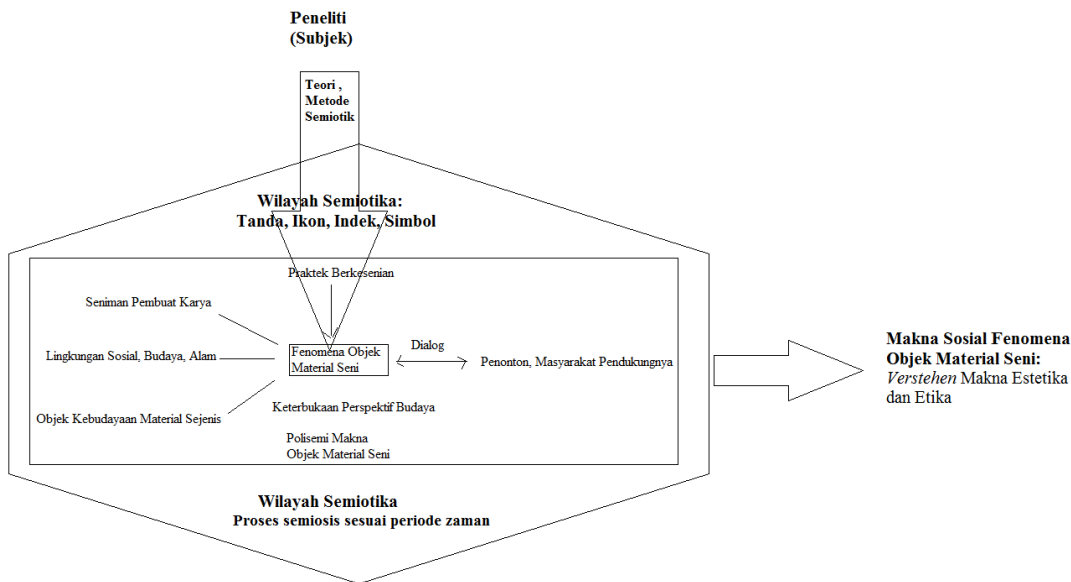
Peneliti
(Subjek)

Teori , Metode Semiotik

Wilayah Semiotika:
Tanda, Ikon, Indek, Simbol

Praktek Berkesenian

Seniman Pembuat Karya

Lingkungan Sosial, Budaya, Alam

Fenomena Objek Material Seni

Dialog

Penonton, Masyarakat Pendukungnya

Objek Kebudayaan Material Sejenis

Keterbukaan Perspektif Budaya

Polisemi Makna
Objek Material Seni

Wilayah Semiotika
Proses semiosis sesuai periode zaman

Makna Sosial Fenomena Objek Material Seni:
*Verstehen* Makna Estetika dan Etika